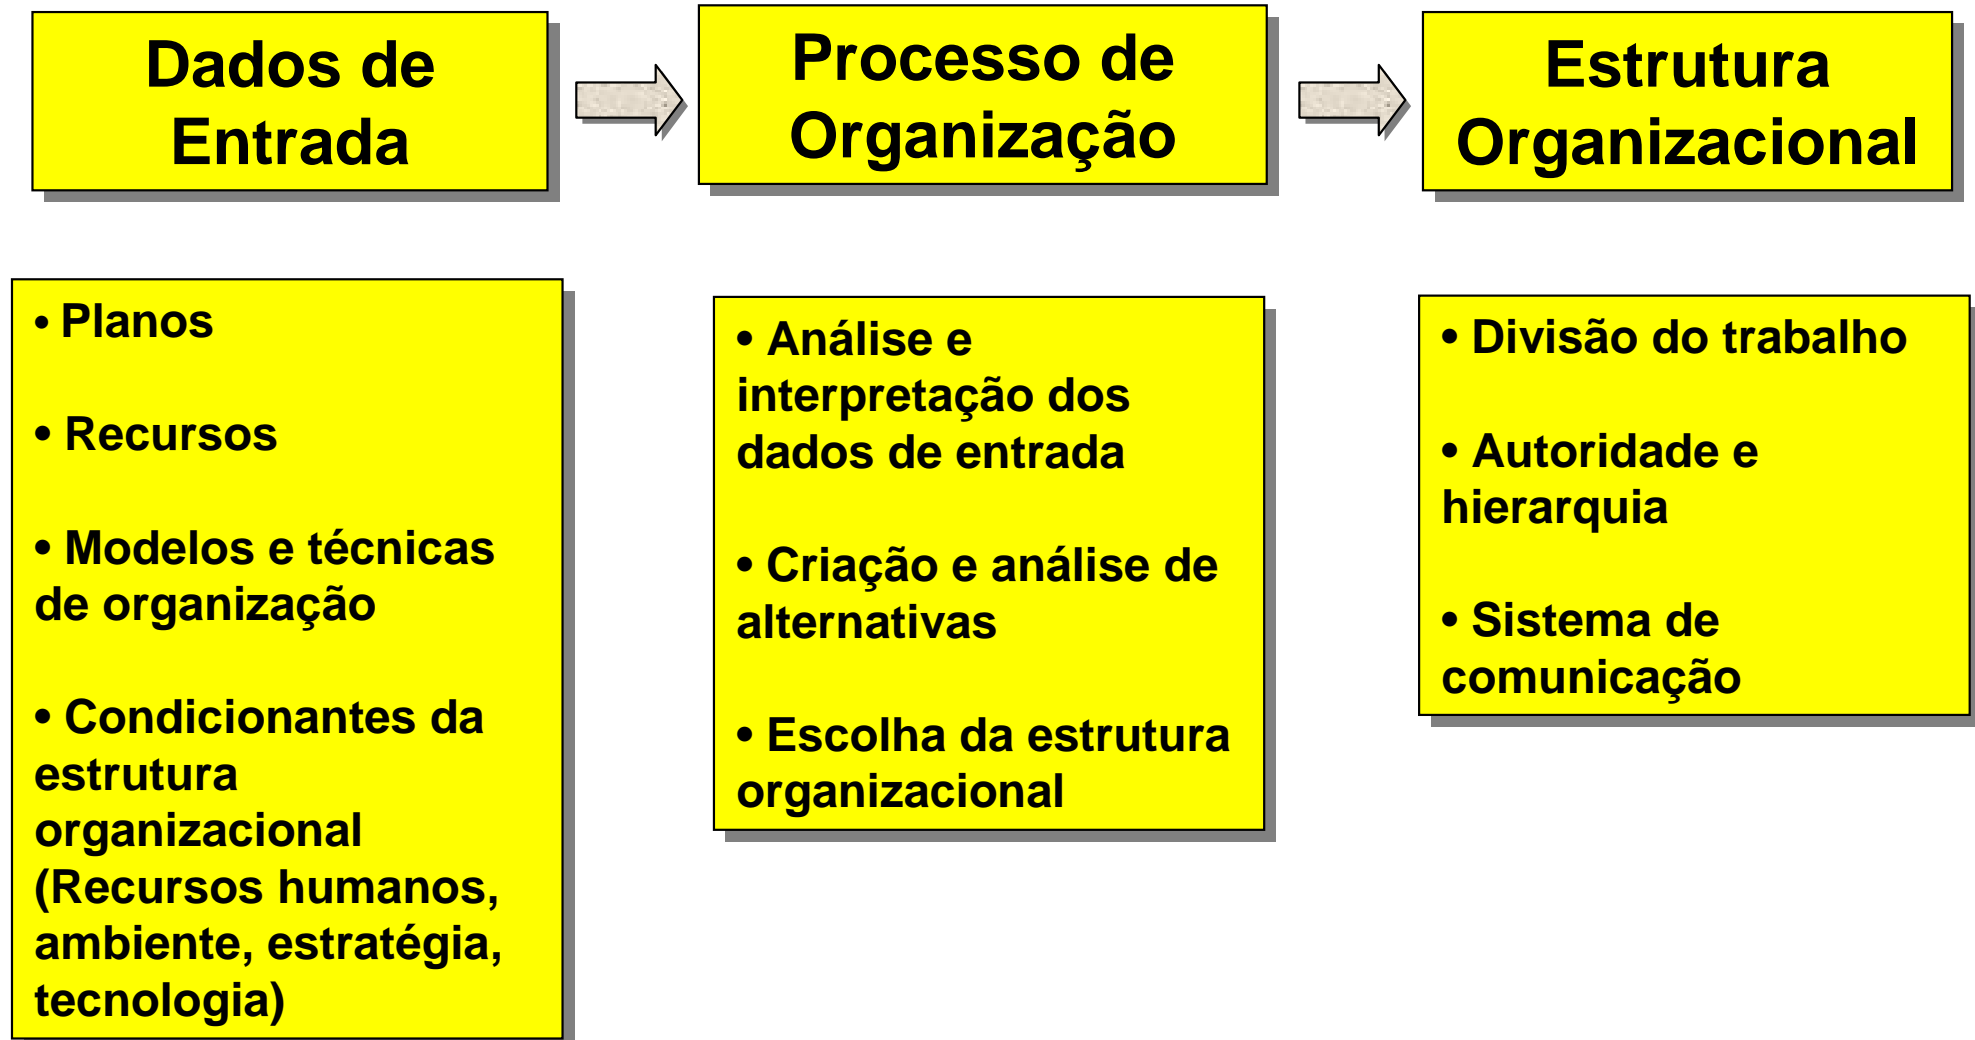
Dados de Entrada

Processo de Organização

Estrutura Organizacional

• Planos

• Recursos

• Modelos e técnicas de organização

• Condicionantes da estrutura organizacional (Recursos humanos, ambiente, estratégia, tecnologia)

• Análise e interpretação dos dados de entrada

• Criação e análise de alternativas

• Escolha da estrutura organizacional

• Divisão do trabalho

• Autoridade e hierarquia

• Sistema de comunicação